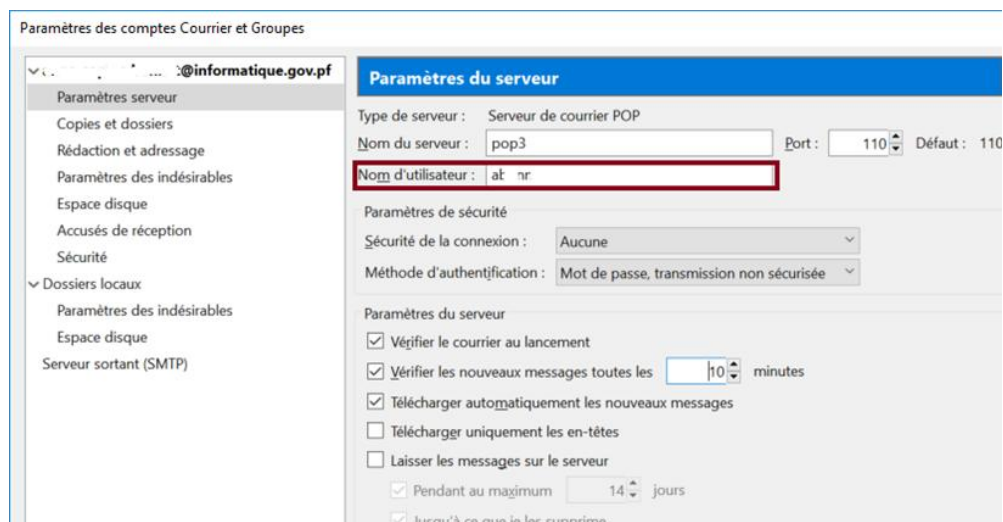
Paramètres des comptes Courrier et Groupes

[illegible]@informatique.gov.pf
Paramètres serveur
Copies et dossiers
Rédaction et adressage
Paramètres des indésirables
Espace disque
Accusés de réception
Sécurité
Dossiers locaux
Paramètres des indésirables
Espace disque
Serveur sortant (SMTP)

Paramètres du serveur
Type de serveur : Serveur de courrier POP
Nom du serveur : pop3
Port : 110
Défaut : 110
Nom d'utilisateur : ab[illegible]nr
Paramètres de sécurité
Sécurité de la connexion : Aucune
Méthode d'authentification : Mot de passe, transmission non sécurisée
Paramètres du serveur
Vérifier le courrier au lancement
Vérifier les nouveaux messages toutes les 10 minutes
Télécharger automatiquement les nouveaux messages
Télécharger uniquement les en-têtes
Laisser les messages sur le serveur
Pendant au maximum 14 jours
Jusqu'à ce que je les supprime